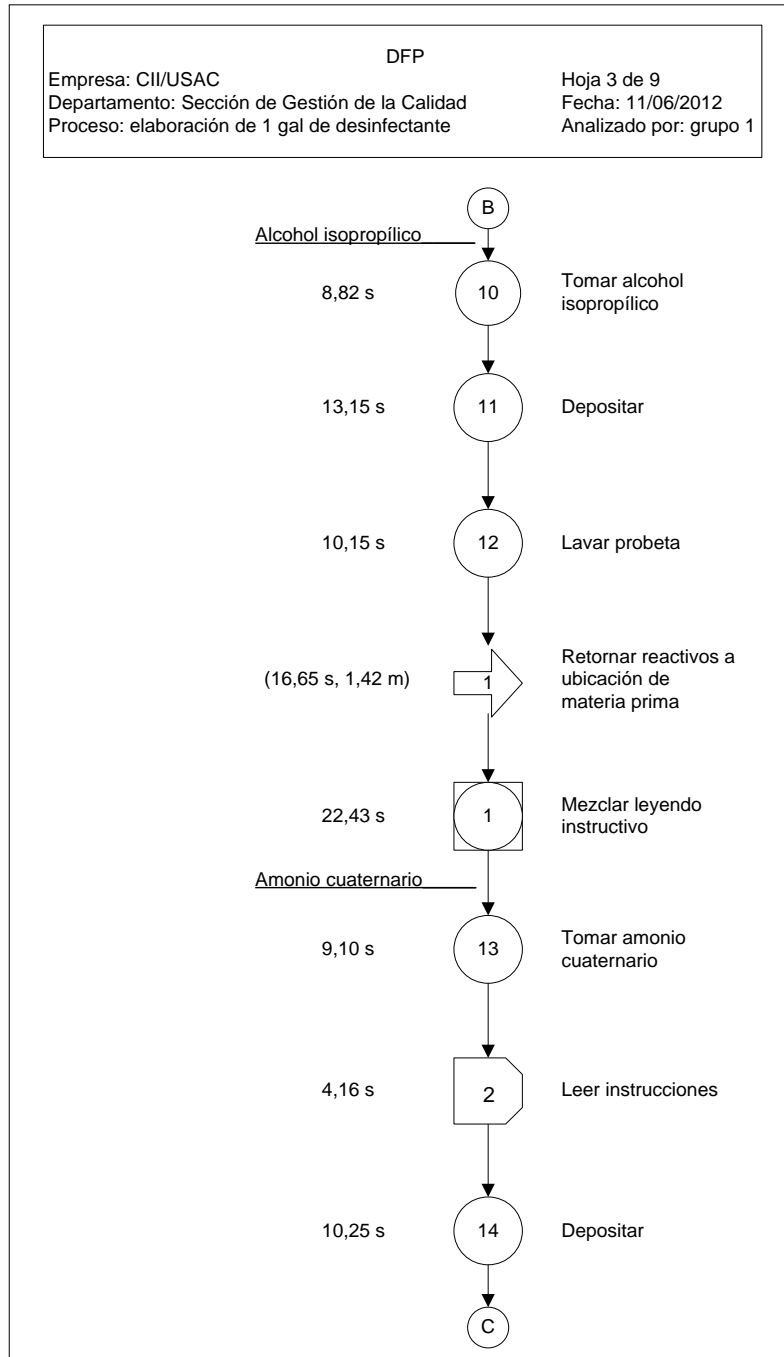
DFP

Empresa: CII/USAC
Departamento: Sección de Gestión de la Calidad
Proceso: elaboración de 1 gal de desinfectante

Hoja 3 de 9
Fecha: 11/06/2012
Analizado por: grupo 1

B

Alcohol isopropílico

8,82 s
10
Tomar alcohol isopropílico

13,15 s
11
Depositar

10,15 s
12
Lavar probeta

(16,65 s, 1,42 m)
1
Retornar reactivos a ubicación de materia prima

22,43 s
1
Mezclar leyendo instructivo

Amonio cuaternario

9,10 s
13
Tomar amonio cuaternario

4,16 s
2
Leer instrucciones

10,25 s
14
Depositar

C